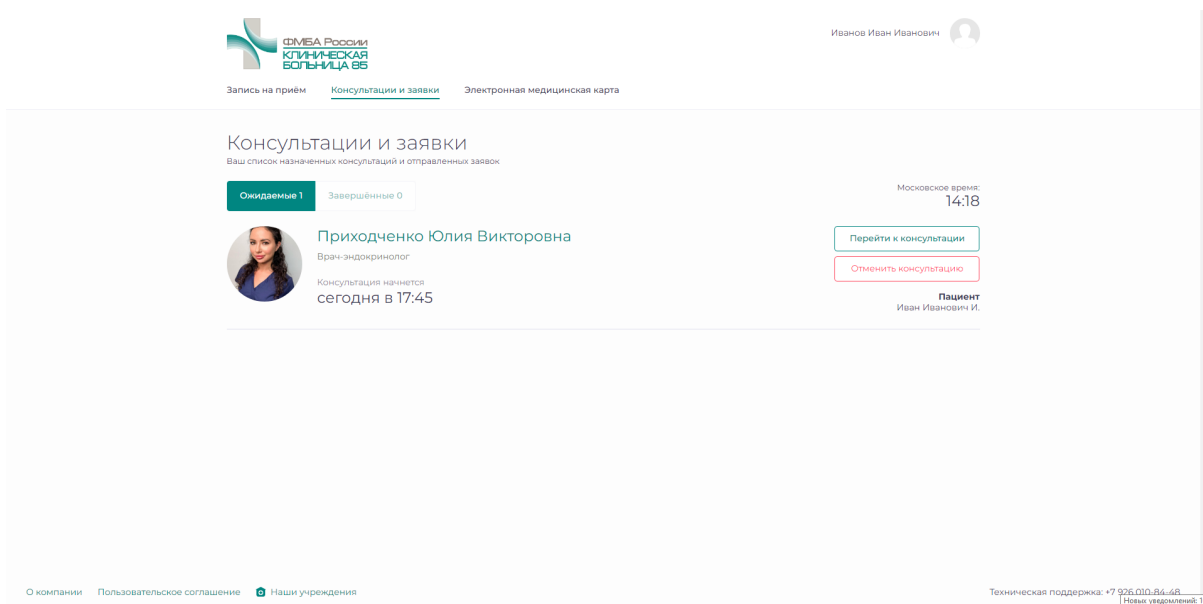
ФМБА России
КЛИНИЧЕСКАЯ БОЛЬНИЦА 85

Иванов Иван Иванович

Запись на приём
Консультации и заявки
Электронная медицинская карта

Консультации и заявки
Ваш список назначенных консультаций и отправленных заявок

Ожидаемые 1
Завершённые 0

Московское время:
14:18

Приходченко Юлия Викторовна
Врач-эндокринолог
Консультация начнется
сегодня в 17:45

Перейти к консультации
Отменить консультацию

Пациент
Иван Иванович И.

О компании
Пользовательское соглашение
Наши учреждения

Техническая поддержка: +7 926 010-84-48
Новых уведомлений: 1